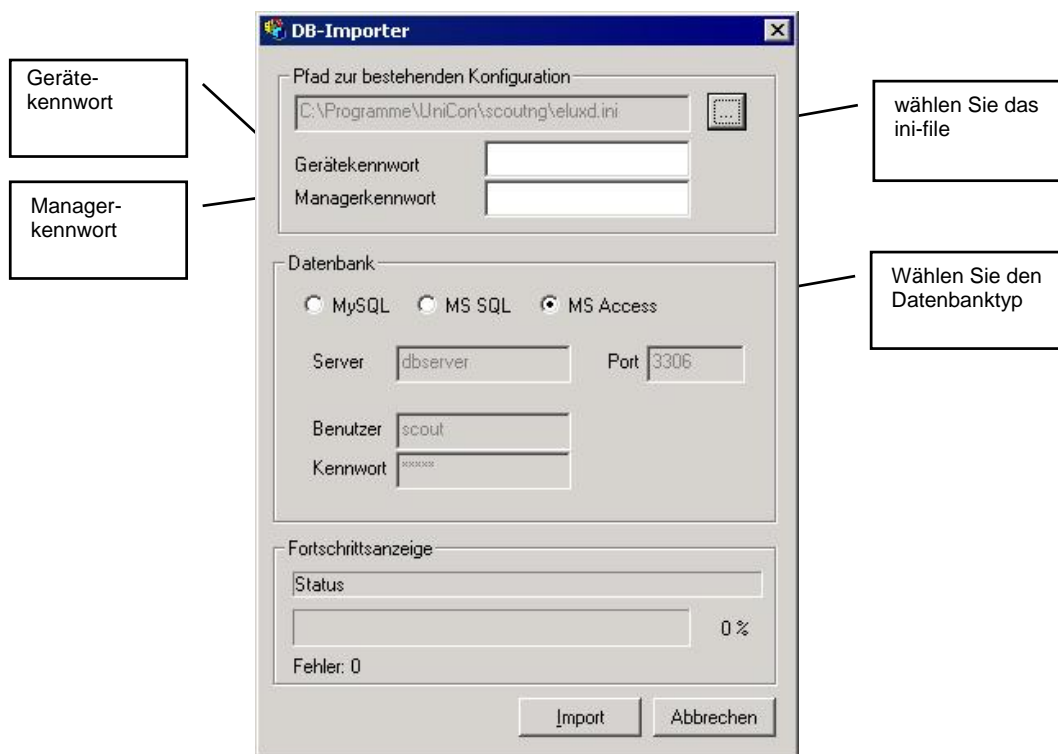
DB-Importer

Geräte-kennwort

Manager-kennwort

Pfad zur bestehenden Konfiguration

C:\Programme\UniCon\scoutng\eluxd.ini

...

wählen Sie das ini-file

Gerätekennwort

Managerkennwort

Datenbank

MySQL MS SQL MS Access

Wählen Sie den Datenbanktyp

Server dbserver

Port 3306

Benutzer scout

Kennwort *****

Fortschrittsanzeige

Status

0 %

Fehler: 0

Import

Abbrechen